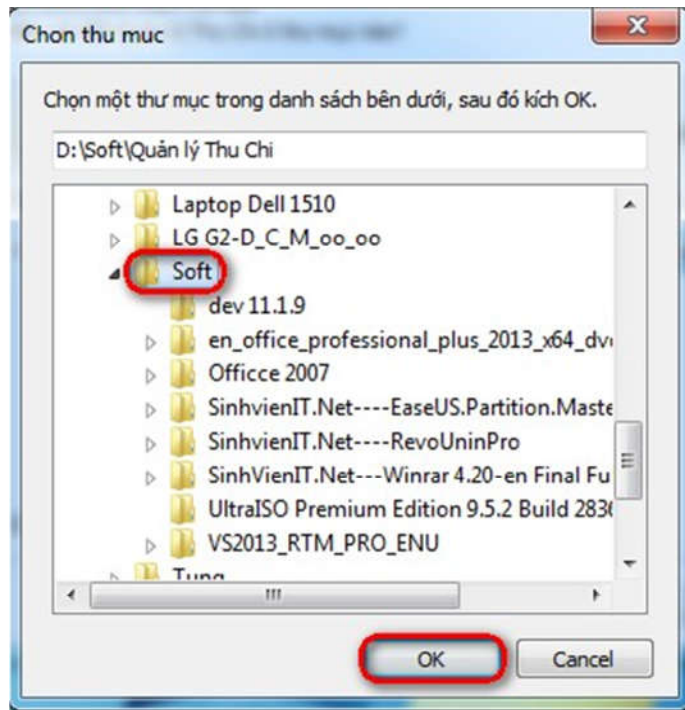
Chon thu muc

Chọn một thư mục trong danh sách bên dưới, sau đó kích OK.

D:\Soft\Quản lý Thu Chi

Laptop Dell 1510
LG G2-D_C_M_oo_oo
Soft
dev 11.1.9
en_office_professional_plus_2013_x64_dv
Officce 2007
SinhvienIT.Net----EaseUS.Partition.Maste
SinhvienIT.Net----RevoUninPro
SinhVienIT.Net---Winrar 4.20-en Final Fu
UltraISO Premium Edition 9.5.2 Build 283
VS2013_RTM_PRO_ENU
Tung

OK
Cancel